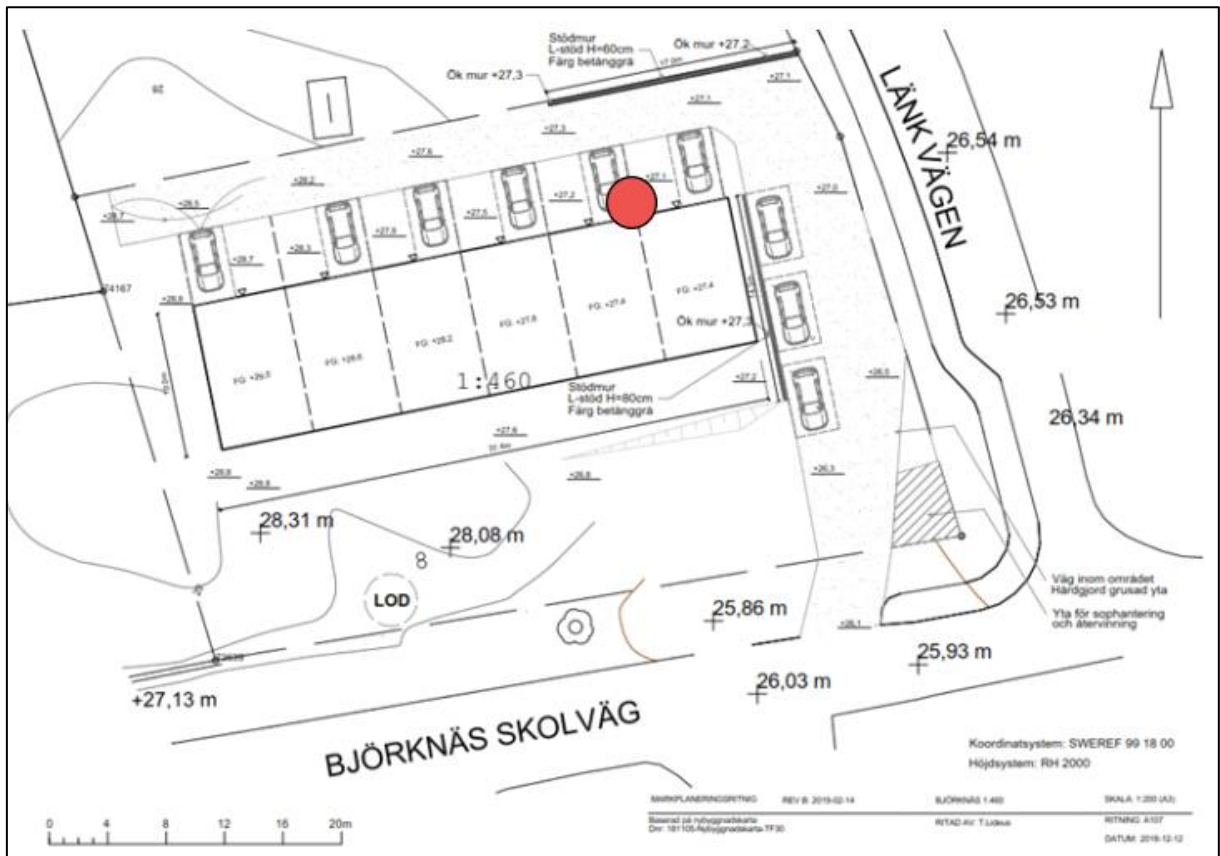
Stödmur
L-stöd H=60cm
Färg betånggrå

Ök mur +27,2

Ök mur +27,3

+27,1

+27,1

+27,3

+27,6

+28,2

+28,5

+28,7

+27,2

+27,5

+27,1

+27,0

+27,8

+28,3

+28,7

+28,8

74167

FG: +29,0

FG: +28,6

FG: +28,2

FG: +27,8

FG: +27,6

FG: +27,4

Ök mur +27,3

1:460

Stödmur
L-stöd H=80cm
Färg betånggrå

+27,2

+26,5

+27,6

+26,3

+28,8

+28,8

+26,8

LÄNK VÄGEN

26,54 m

26,53 m

26,34 m

28,31 m

28,08 m

8

LOD

25,86 m

Väg inom området
Hårdgjord grusad yta

Yta för sophantering
och återvinning

+26,1

25,93 m

26,03 m

+27,13 m

BJÖRKNÄS SKOLVÄG

Koordinatsystem: SWEREF 99 18 00
Höjdsystem: RH 2000

0 4 8 12 16 20m

MARKPLANERINGSRITNING

REV B: 2019-02-14

BJÖRKVÄG 1:460

SKALA: 1:200 (A3)

Baserad på nybyggnadskarta
Dnr: 181105-Nybyggnadskarta-TF30

RITAD AV: T.Lideus

RITNING: A107

DATUM: 2018-12-12